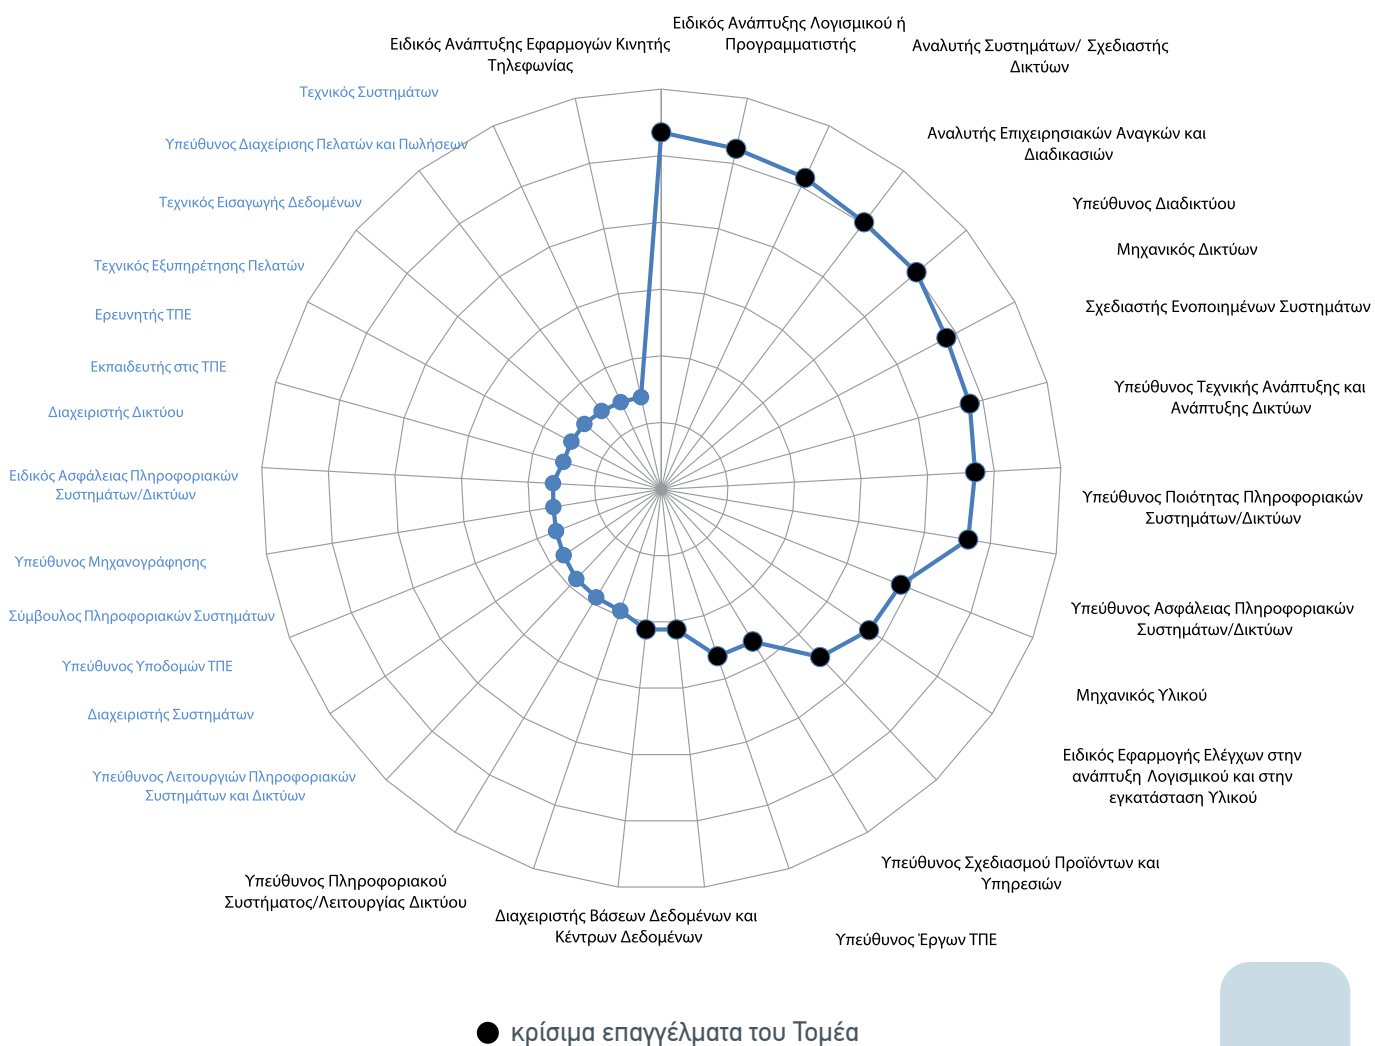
Ειδικός Ανάπτυξης Λογισμικού ή Προγραμματιστής

Αναλυτής Συστημάτων/ Σχεδιαστής Δικτύων

Αναλυτής Επιχειρησιακών Αναγκών και Διαδικασιών

Υπεύθυνος Διαδικτύου

Μηχανικός Δικτύων

Σχεδιαστής Ενοποιημένων Συστημάτων

Υπεύθυνος Τεχνικής Ανάπτυξης και Ανάπτυξης Δικτύων

Υπεύθυνος Ποιότητας Πληροφοριακών Συστημάτων/Δικτύων

Υπεύθυνος Ασφάλειας Πληροφοριακών Συστημάτων/Δικτύων

Μηχανικός Υλικού

Ειδικός Εφαρμογής Ελέγχων στην ανάπτυξη Λογισμικού και στην εγκατάσταση Υλικού

Υπεύθυνος Σχεδιασμού Προϊόντων και Υπηρεσιών

Υπεύθυνος Έργων ΤΠΕ

Διαχειριστής Βάσεων Δεδομένων και Κέντρων Δεδομένων

Υπεύθυνος Πληροφοριακού Συστήματος/Λειτουργίας Δικτύου

Υπεύθυνος Λειτουργιών Πληροφοριακών Συστημάτων και Δικτύων

Διαχειριστής Συστημάτων

Υπεύθυνος Υποδομών ΤΠΕ

Σύμβουλος Πληροφοριακών Συστημάτων

Υπεύθυνος Μηχανογράφησης

Ειδικός Ασφάλειας Πληροφοριακών Συστημάτων/Δικτύων

Διαχειριστής Δικτύου

Εκπαιδευτής στις ΤΠΕ

Ερευνητής ΤΠΕ

Τεχνικός Εξυπηρέτησης Πελατών

Τεχνικός Εισαγωγής Δεδομένων

Υπεύθυνος Διαχείρισης Πελατών και Πωλήσεων

Τεχνικός Συστημάτων

Ειδικός Ανάπτυξης Εφαρμογών Κινητής Τηλεφωνίας

κρίσιμα επαγγέλματα του Τομέα